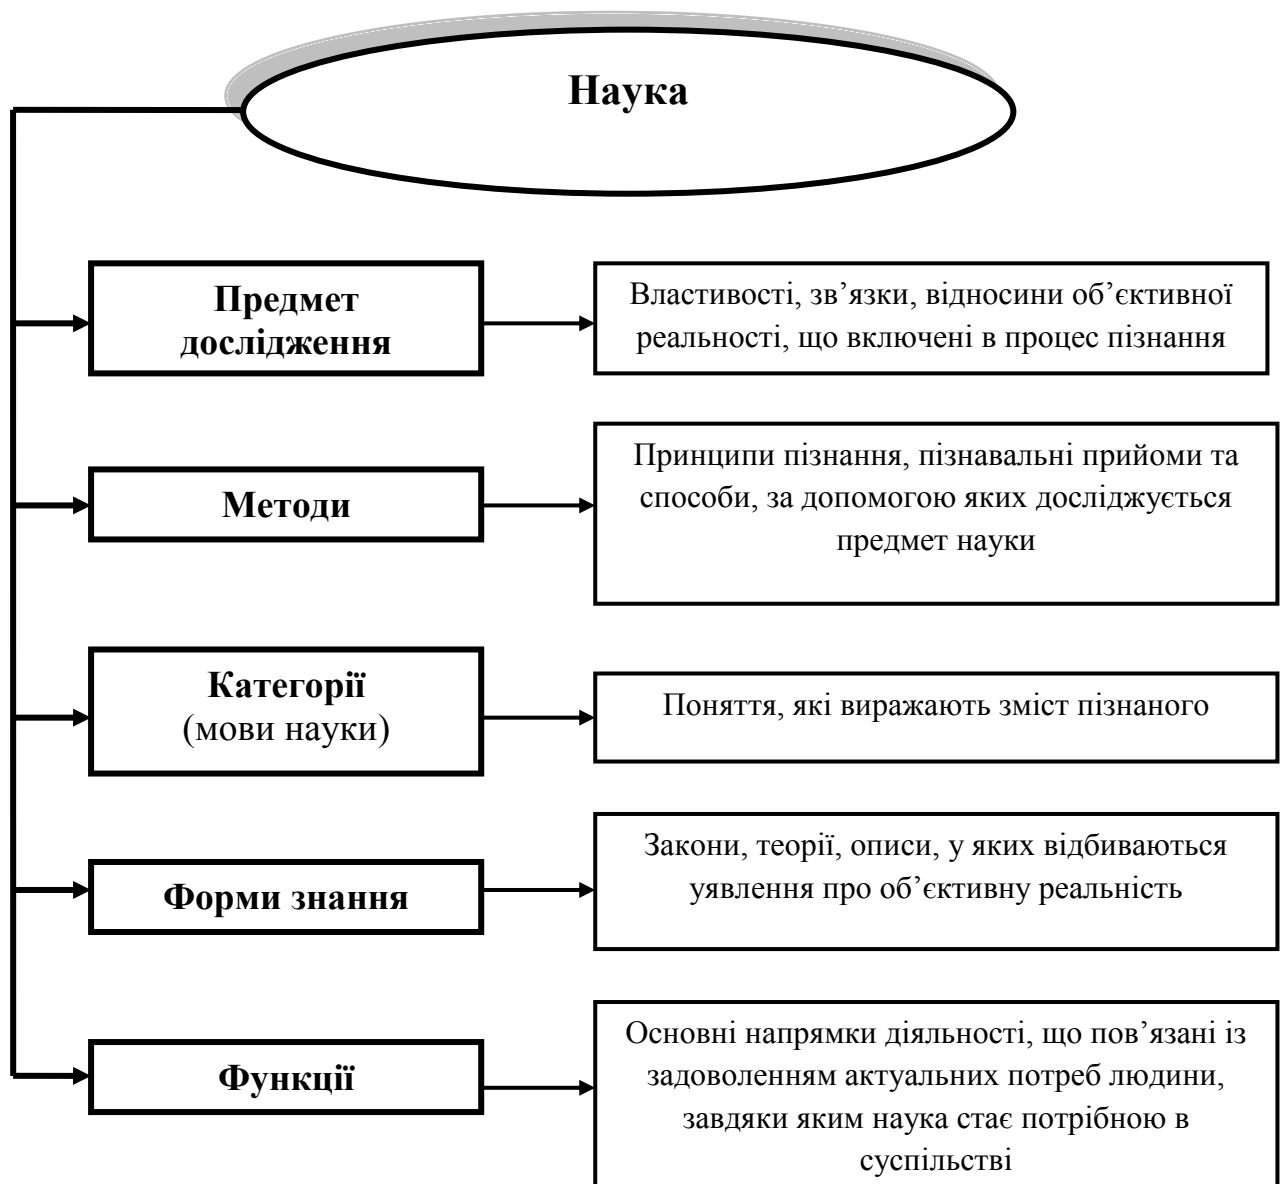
Наука

Предмет дослідження

Властивості, зв’язки, відносини об’єктивної реальності, що включені в процес пізнання

Методи

Принципи пізнання, пізнавальні прийоми та способи, за допомогою яких досліджується предмет науки

Категорії (мови науки)

Поняття, які виражають зміст пізнаного

Форми знання

Закони, теорії, описи, у яких відбиваються уявлення про об’єктивну реальність

Функції

Основні напрямки діяльності, що пов’язані із задоволенням актуальних потреб людини, завдяки яким наука стає потрібною в суспільстві